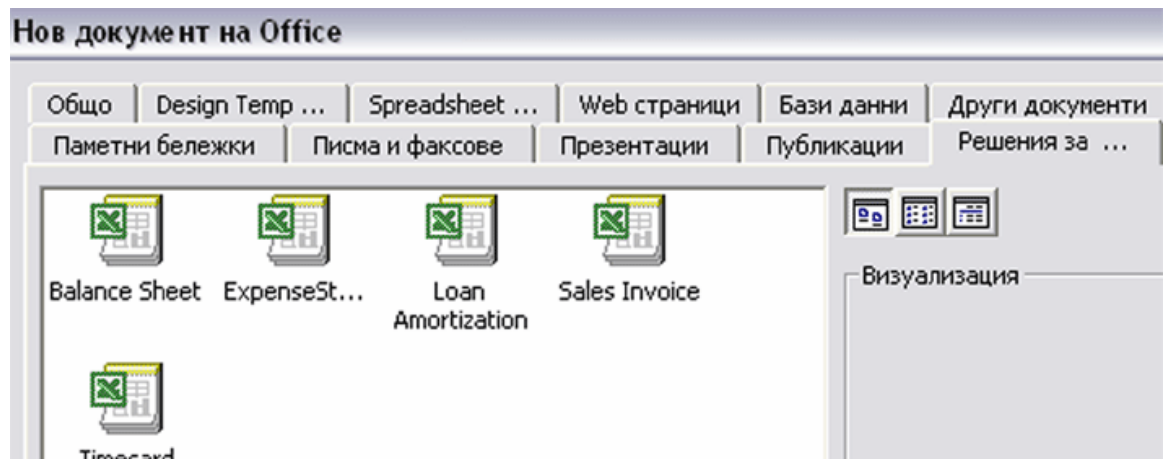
Нов документ на Office

Общо | Design Temp ... | Spreadsheet ... | Web страници | Бази данни | Други документи

Паметни бележки | Писма и факсове | Презентации | Публикации | Решения за ...

Balance Sheet

ExpenseSt...

Loan Amortization

Sales Invoice

Timecard

Визуализация